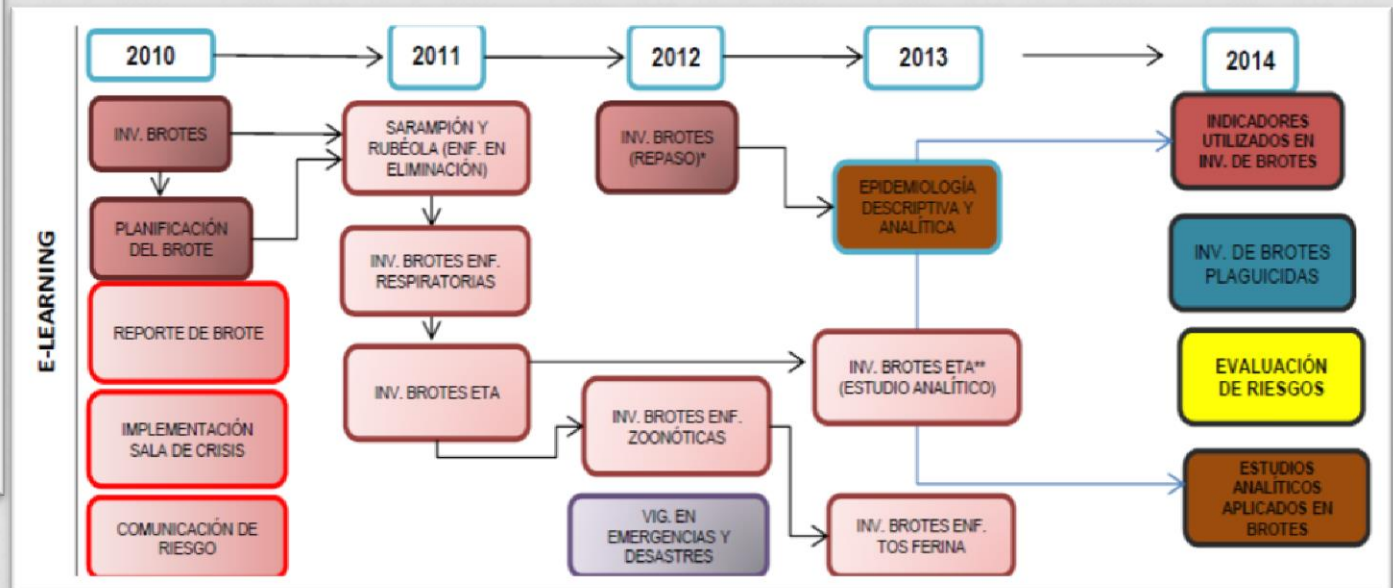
E-LEARNING

2010

2011

2012

2013

2014

INV. BROTES

PLANIFICACIÓN DEL BROTE

REPORTE DE BROTE

IMPLEMENTACIÓN SALA DE CRISIS

COMUNICACIÓN DE RIESGO

SARAMPIÓN Y RUBÉOLA (ENF. EN ELIMINACIÓN)

INV. BROTES ENF. RESPIRATORIAS

INV. BROTES ETA

INV. BROTES (REPASO)*

INV. BROTES ENF. ZOONÓTICAS

VIG. EN EMERGENCIAS Y DESASTRES

EPIDEMIOLOGÍA DESCRIPTIVA Y ANALÍTICA

INV. BROTES ETA** (ESTUDIO ANALÍTICO)

INV. BROTES ENF. TOS FERINA

INDICADORES UTILIZADOS EN INV. DE BROTES

INV. DE BROTES PLAGUICIDAS

EVALUACIÓN DE RIESGOS

ESTUDIOS ANALÍTICOS APLICADOS EN BROTES